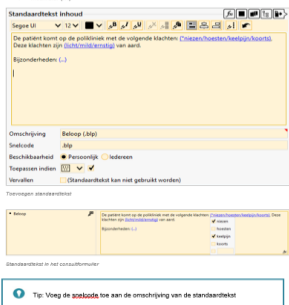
Standaardtekst inhoud

Segoe UI

De patiënt komt op de polikliniek met de volgende klachten: (niezen/hoesten/keelpijn/koorts). Deze klachten zijn (licht/mild/ernstig) van aard.

Bijzonderheden: (...)

Omschrijving Beloop (.blp)
Snelcode .blp
Beschikbaarheid Persoonlijk Iedereen
Toepassen indien
Vervallen (Standaardtekst kan niet gebruikt worden)

Toevoegen standaardtekst

Beloop

De patiënt komt op de polikliniek met de volgende klachten: (niezen/hoesten/keelpijn/koorts). Deze klachten zijn (licht/mild/ernstig) van aard.

Bijzonderheden: (...)

niezen
hoesten
keelpijn
koorts

Standaardtekst in het consultformulier

Tip: Voeg de snelcode toe aan de omschrijving van de standaardtekst